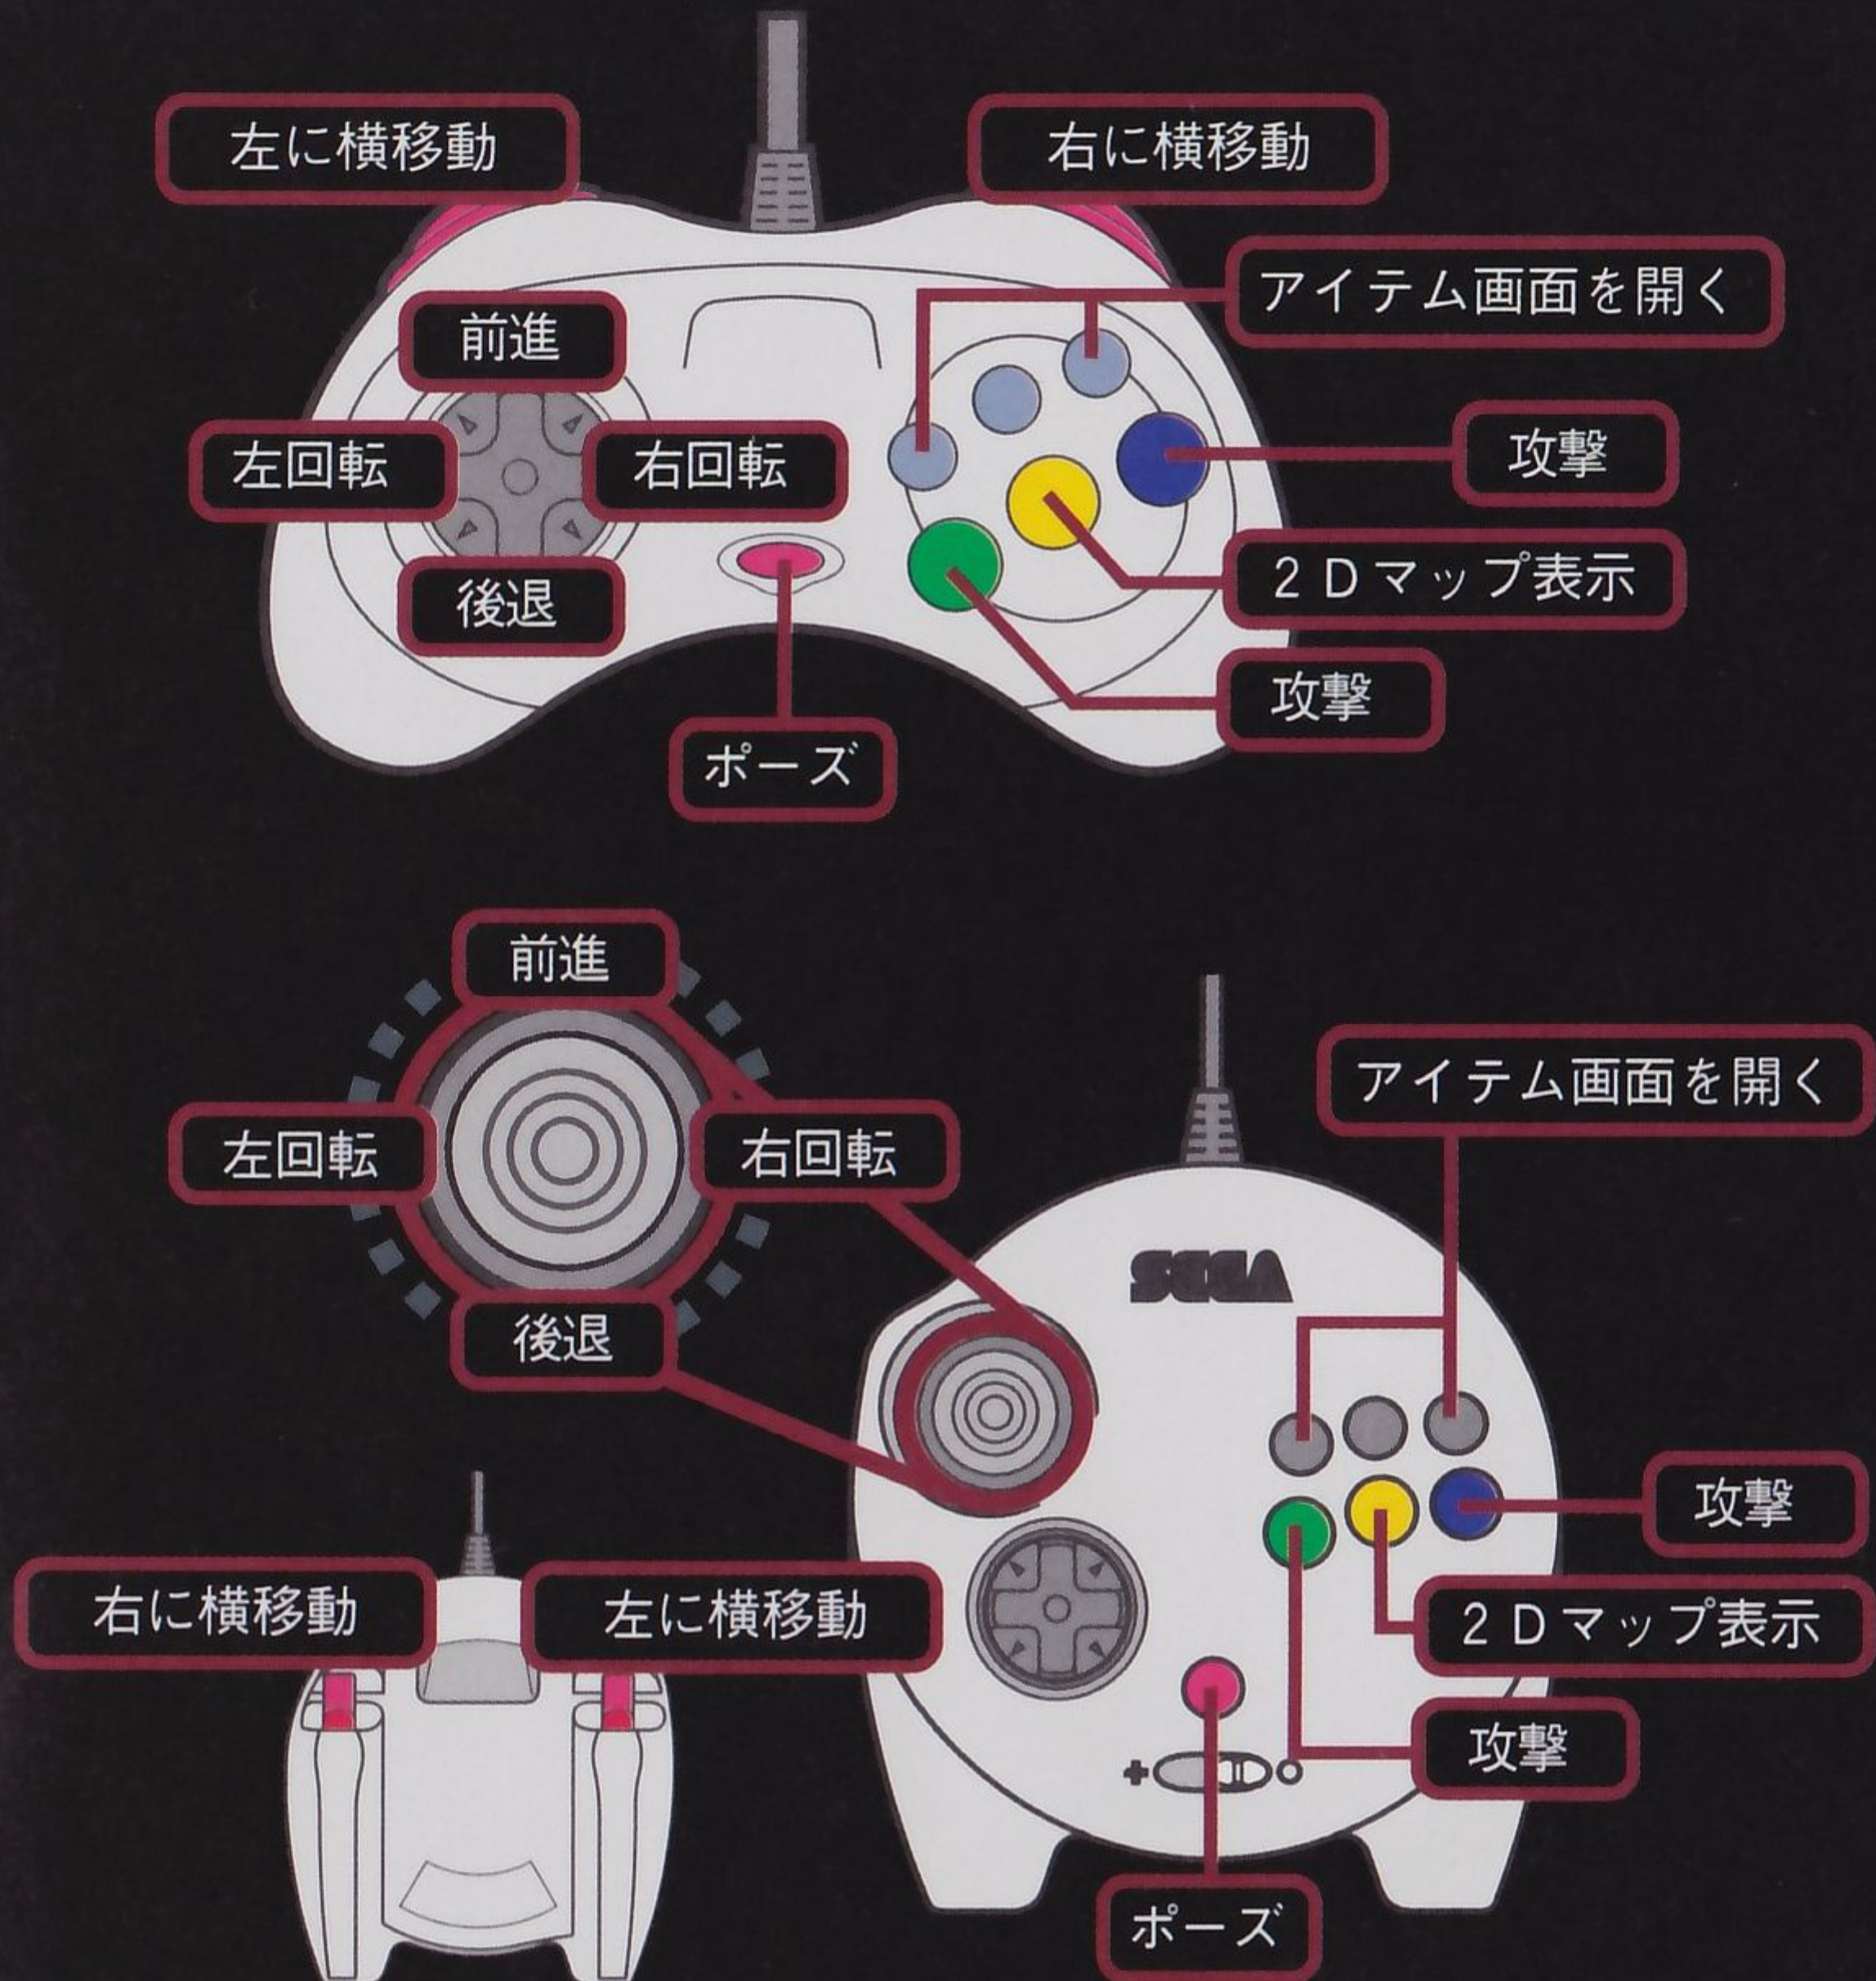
左に横移動

右に横移動

アイテム画面を開く

前進

左回転

右回転

攻撃

2Dマップ表示

後退

攻撃

ポーズ

前進

アイテム画面を開く

左回転

右回転

SEGA

後退

攻撃

右に横移動

左に横移動

2Dマップ表示

攻撃

ポーズ